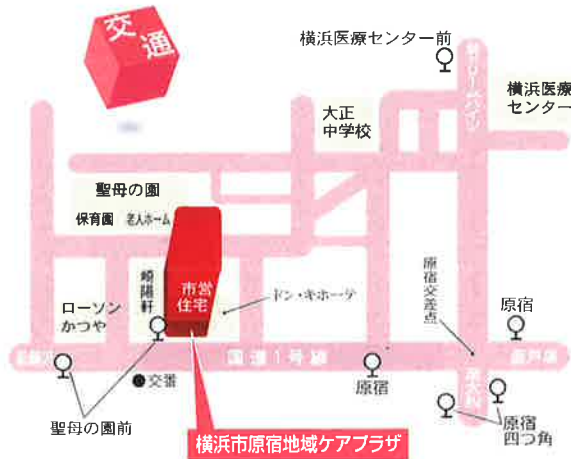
交通

横浜医療センター前

横浜医療センター

大正中学校

聖母の園

保育園 老人ホーム

崎陽軒

市営住宅

ドン・キホーテ

原宿交差点

ローソン かつや

原宿

国道1号線

原宿

交番

原宿四つ角

聖母の園前

横浜市原宿地域ケアプラザ